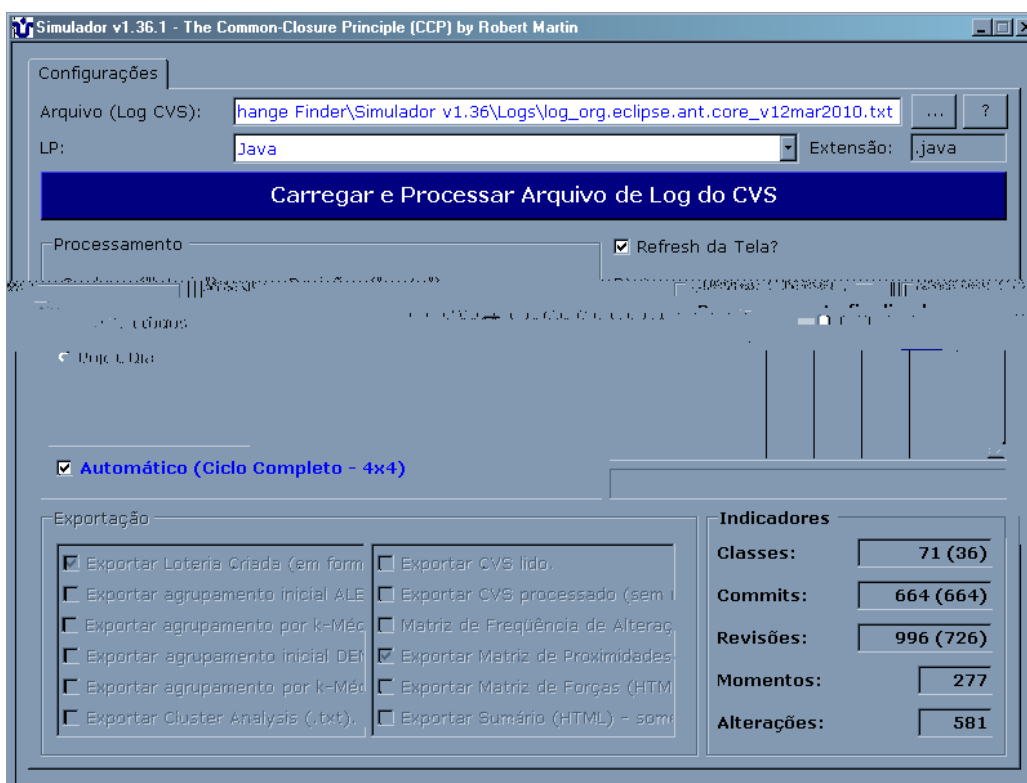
Simulador v1.36.1 - The Common-Closure Principle (CCP) by Robert Martin

Configurações

Arquivo (Log CVS): hange Finder\Simulador v1.36\Logs\log_org.eclipse.ant.core_v12mar2010.txt ... ?

LP: Java Extensão: .java

Carregar e Processar Arquivo de Log do CVS

Processamento

☑ Refresh da Tela?

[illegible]

☑ Automático (Ciclo Completo - 4x4)

Exportação

☑ Exportar Loteria Criada (em form
☐ Exportar agrupamento inicial ALE
☐ Exportar agrupamento por k-Méd
☐ Exportar agrupamento inicial DEN
☐ Exportar agrupamento por k-Méd
☐ Exportar Cluster Analysis (.txt).

☐ Exportar CVS lido.
☐ Exportar CVS processado (sem
☐ Matriz de Freqüência de Alteraç
☑ Exportar Matriz de Proximidades
☐ Exportar Matriz de Forças (HTM
☐ Exportar Sumário (HTML) - som

Indicadores

| Classes: | 71 (36) |
|---|---|
| Commits: | 664 (664) |
| Revisões: | 996 (726) |
| Momentos: | 277 |
| Alterações: | 581 |